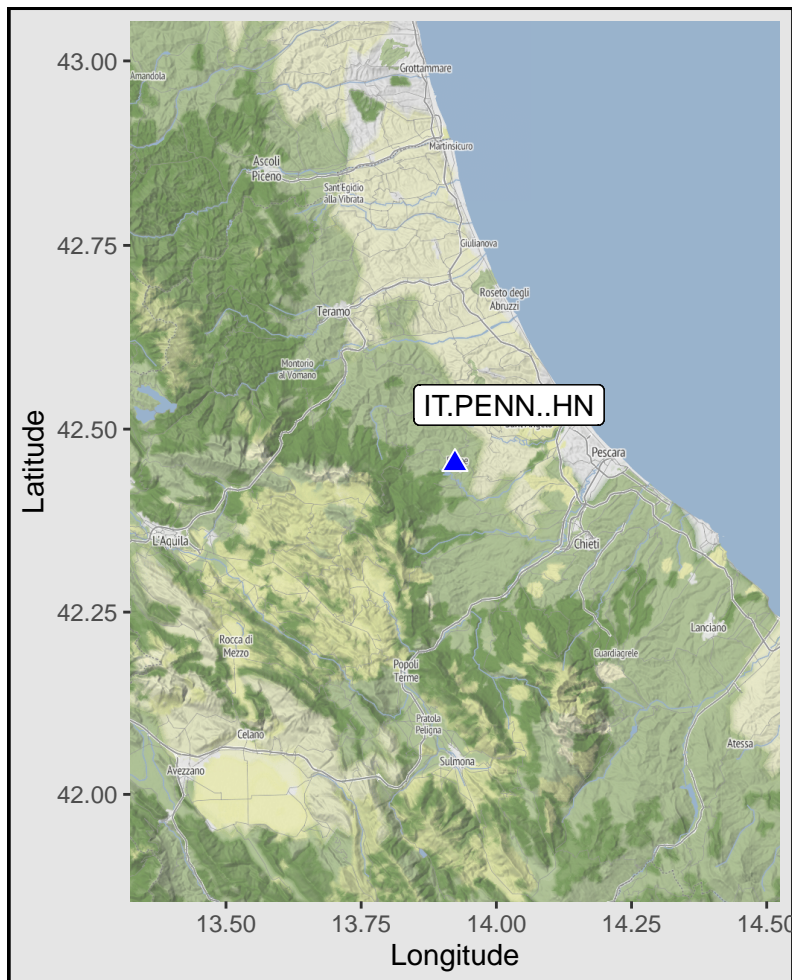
43.00
42.75
42.50
42.25
42.00
Latitude

Amandola
Grottammare
Ascoli Piceno
Martinsicuro
Sant'Egidio alla Vibrata
Giulianova
Roseto degli Abruzzi
Teramo
Montorio al Vomano
IT.PENN..HN
Pescara
L'Aquila
Chieti
Lanciano
Rocca di Mezzo
Guardiagrele
Popoli Terme
Pratola Peligna
Celano
Atessa
Avezzano
Sulmona

13.50
13.75
14.00
14.25
14.50
Longitude